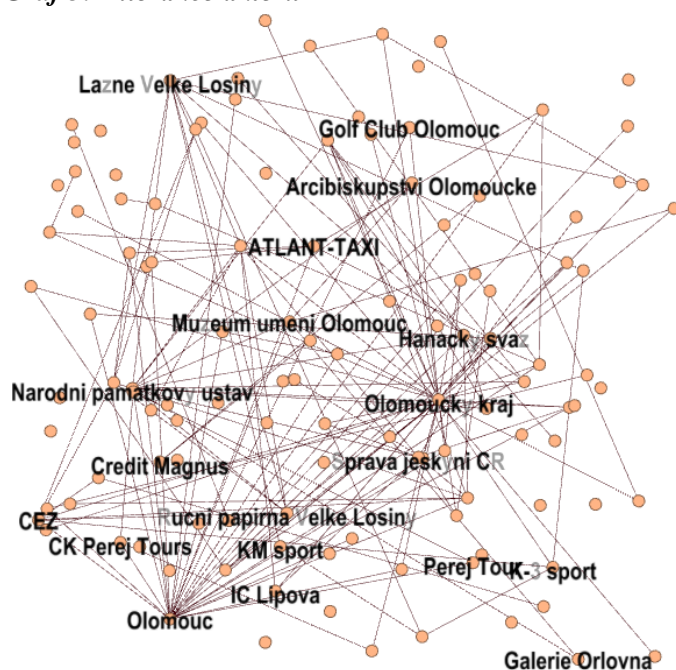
Lazne Velke Losiny

Golf Club Olomouc

Arcibiskupstvi Olomoucke

ATLANT-TAXI

Muzeum umeni Olomouc

Hanacky svaz

Narodni pamatkovy ustav

Olomoucky kraj

Credit Magnus

Sprava jeskyni CR

CEZ

Rucni papirna Velke Losiny

CK Perej Tours

KM sport

Perej Tour

K-3 sport

IC Lipova

Olomouc

Galerie Orlovna